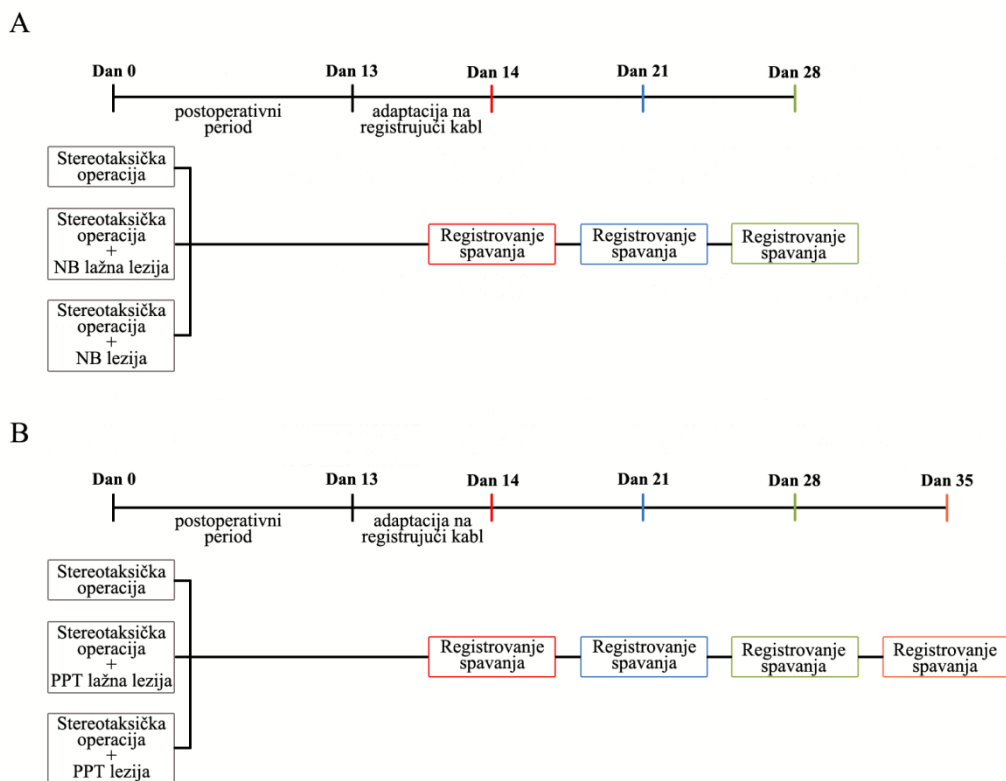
A

Dan 0
Dan 13
Dan 14
Dan 21
Dan 28

postoperativni period
adaptacija na registrujući kabl

Stereotaksička operacija

Stereotaksička operacija + NB lažna lezija

Stereotaksička operacija + NB lezija

Registrovanje spavanja
Registrovanje spavanja
Registrovanje spavanja

B

Dan 0
Dan 13
Dan 14
Dan 21
Dan 28
Dan 35

postoperativni period
adaptacija na registrujući kabl

Stereotaksička operacija

Stereotaksička operacija + PPT lažna lezija

Stereotaksička operacija + PPT lezija

Registrovanje spavanja
Registrovanje spavanja
Registrovanje spavanja
Registrovanje spavanja